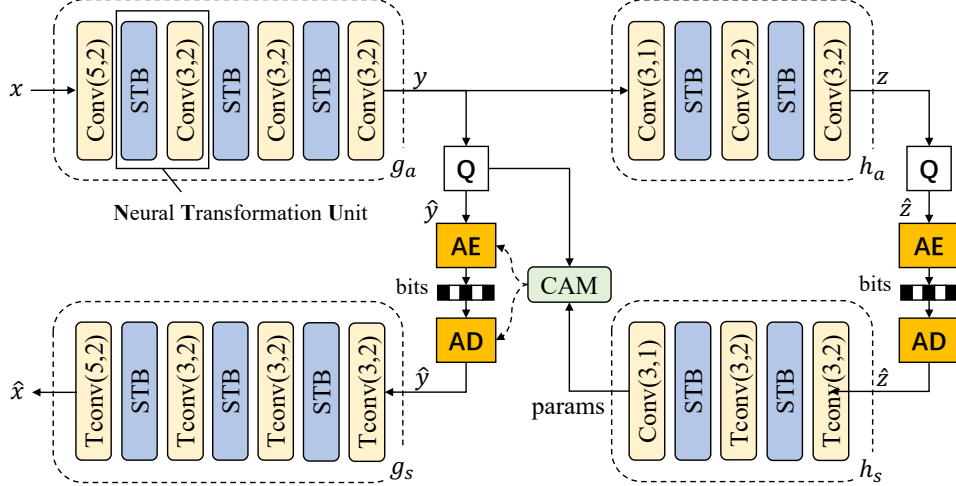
$x$

Conv(5,2)

STB

Conv(3,2)

STB

Conv(3,2)

STB

Conv(3,2)

$y$

$g_a$

Neural Transformation Unit

Q

$\hat{y}$

AE

bits

AD

CAM

Conv(3,1)

STB

Conv(3,2)

STB

Conv(3,2)

$z$

$h_a$

Q

$\hat{z}$

AE

bits

AD

$\hat{x}$

Tconv(5,2)

STB

Tconv(3,2)

STB

Tconv(3,2)

STB

Tconv(3,2)

$\hat{y}$

$g_s$

params

Conv(3,1)

STB

Tconv(3,2)

STB

Tconv(3,2)

$\hat{z}$

$h_s$